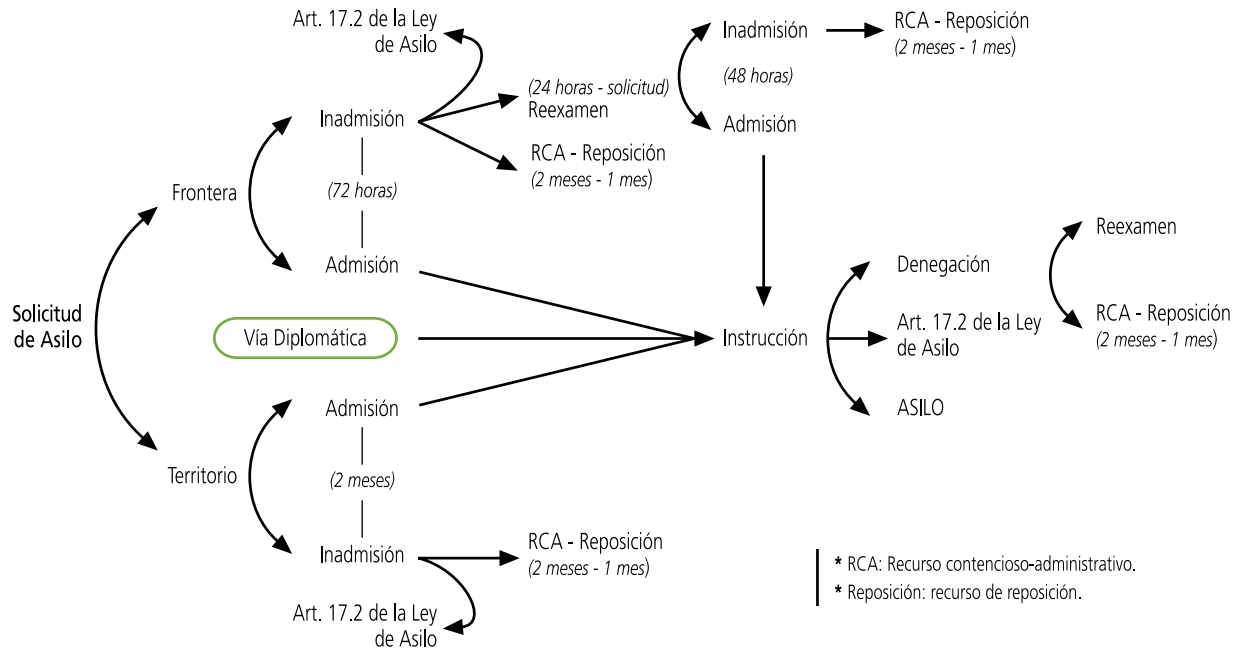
Solicitud de Asilo

Frontera

Art. 17.2 de la Ley de Asilo

Inadmisión

(72 horas)

Admisión

(24 horas - solicitud) Reexamen

RCA - Reposición
(2 meses - 1 mes)

Inadmisión

(48 horas)

Admisión

RCA - Reposición
(2 meses - 1 mes)

Vía Diplomática

Instrucción

Denegación

Art. 17.2 de la Ley de Asilo

ASILO

Reexamen

RCA - Reposición
(2 meses - 1 mes)

Territorio

Admisión

(2 meses)

Inadmisión

RCA - Reposición
(2 meses - 1 mes)

Art. 17.2 de la Ley de Asilo

* RCA: Recurso contencioso-administrativo.
* Reposición: recurso de reposición.